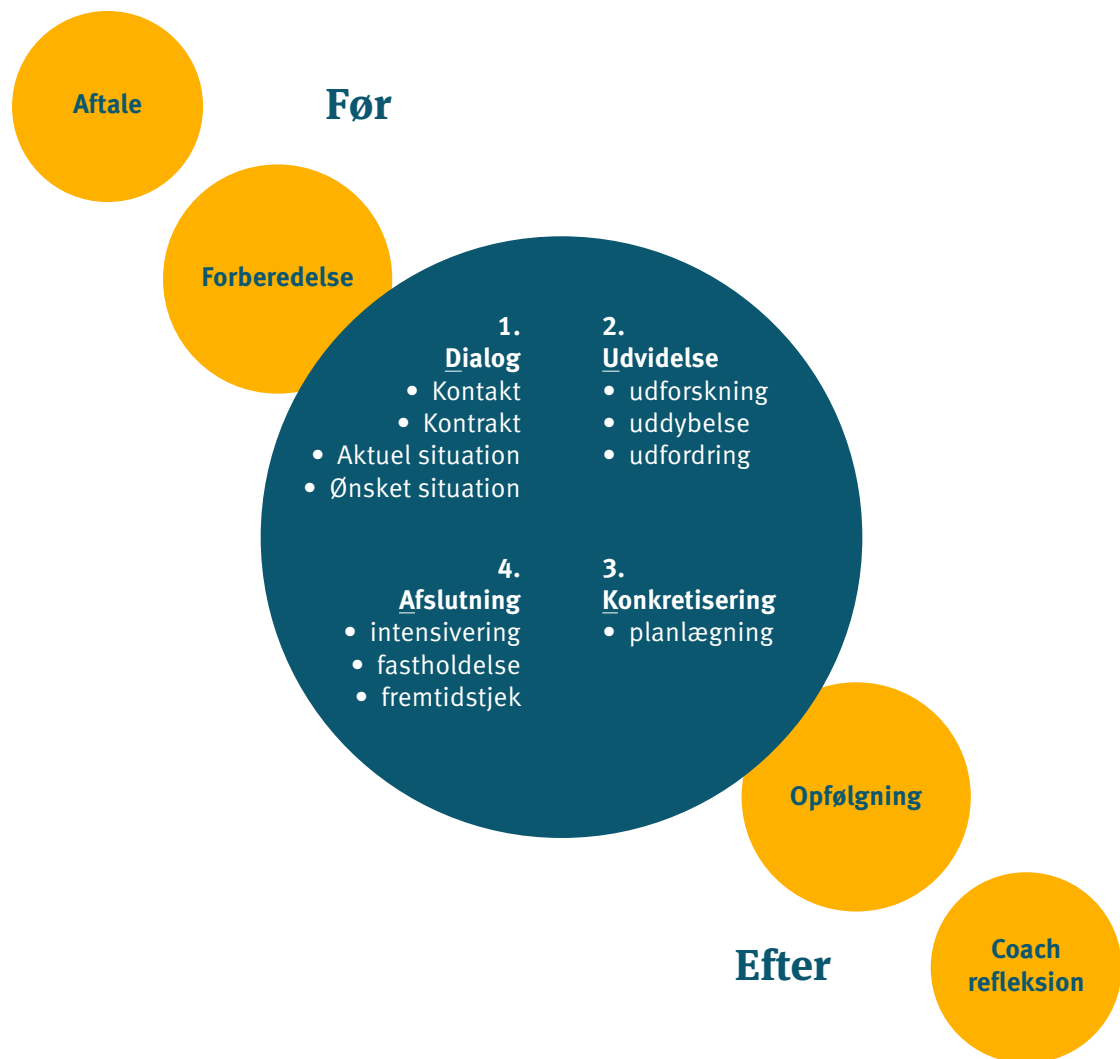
Aftale

Før

Forberedelse

1.
Dialog
• Kontakt
• Kontrakt
• Aktuel situation
• Ønsket situation

2.
Udvidelse
• udforskning
• uddybelse
• udfordring

4.
Afslutning
• intensivering
• fastholdelse
• fremtidstjek

3.
Konkretisering
• planlægning

Opfølgning

Efter

Coach refleksion